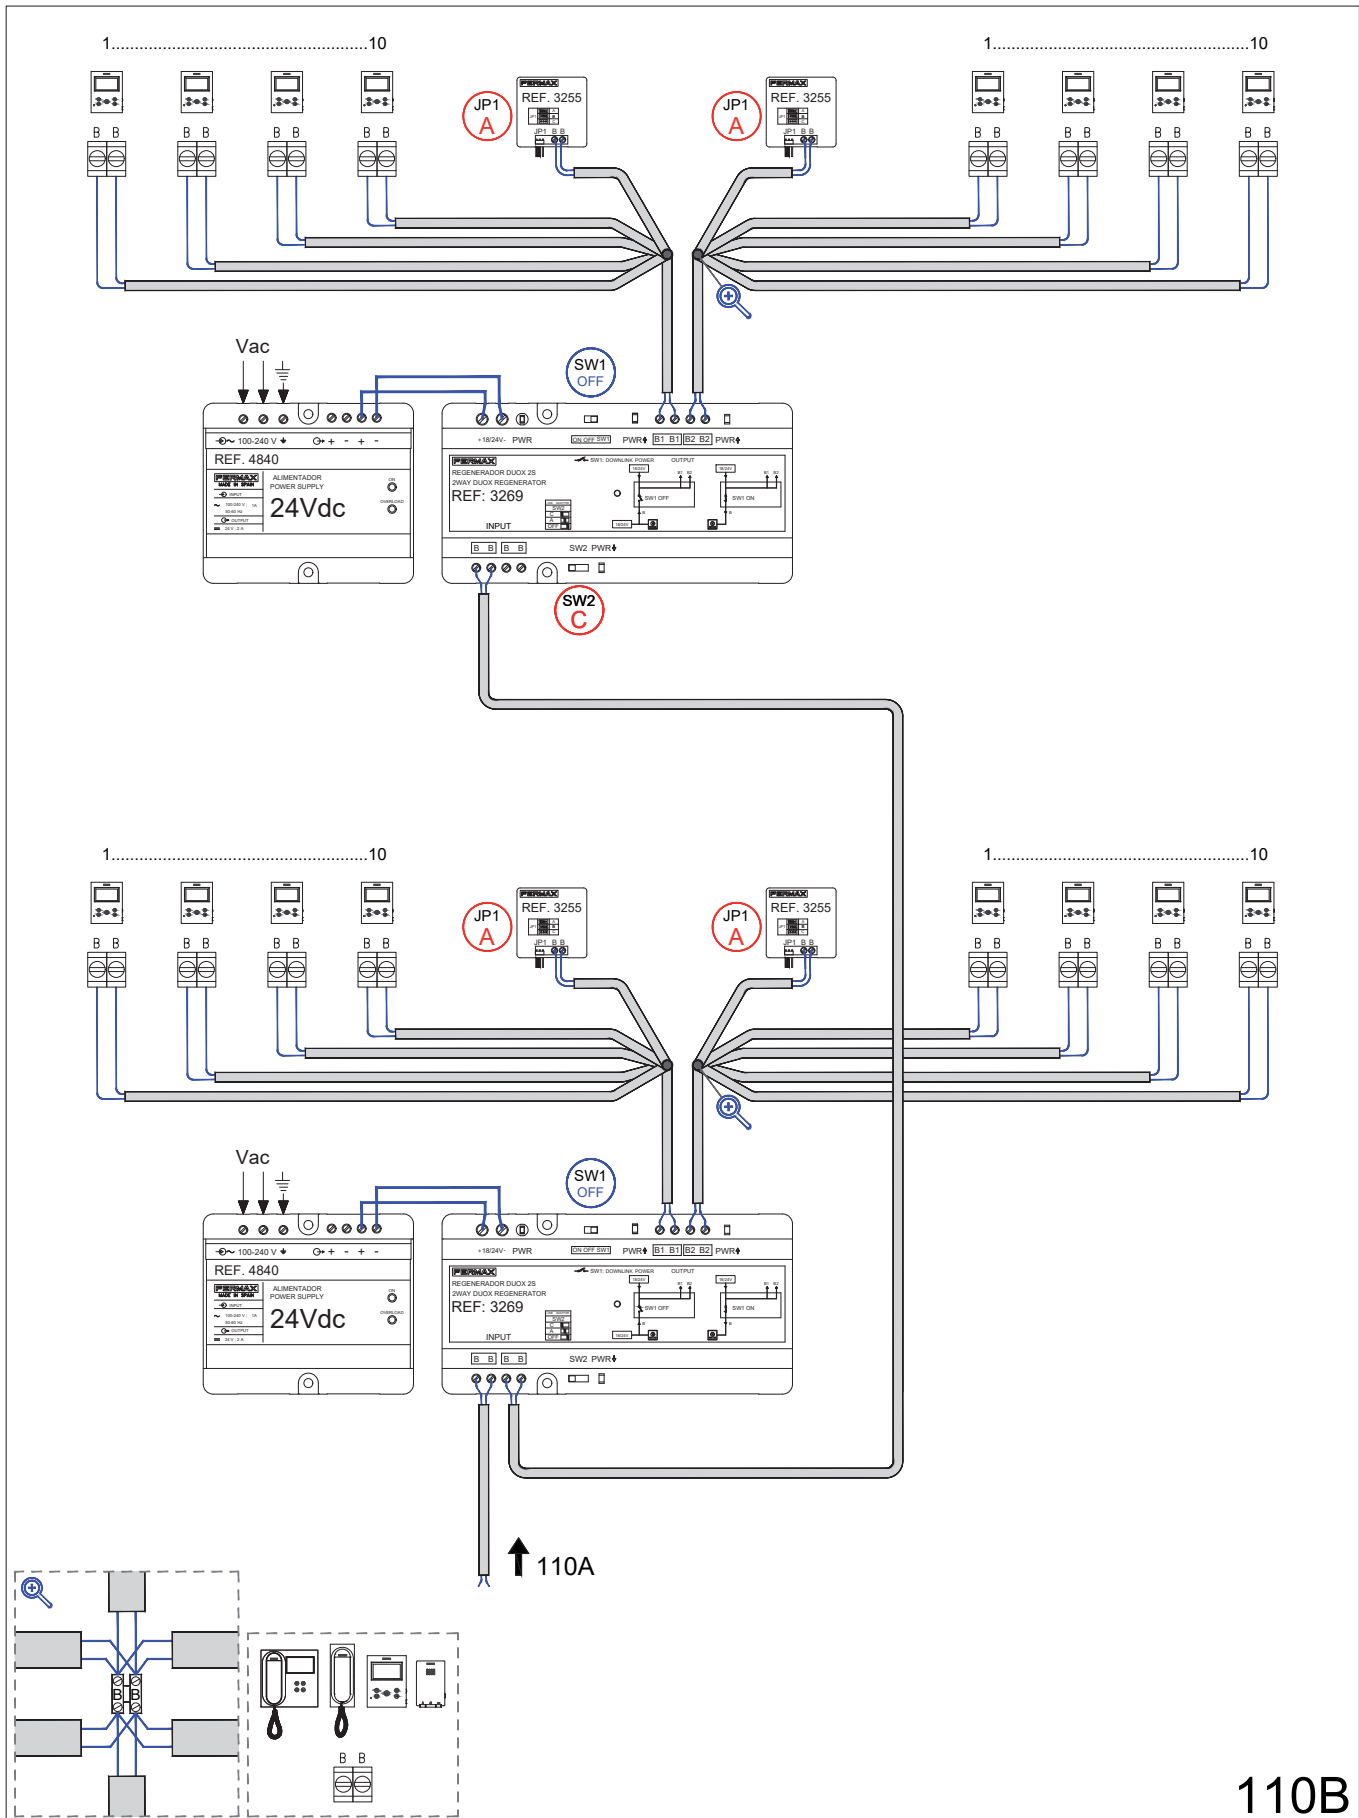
1.......................................................10

1.......................................................10

B B B B B B B B

B B B B B B B B

FERMAX
REF. 3255
JP1 B B

JP1
A

FERMAX
REF. 3255
JP1 B B

JP1
A

Vac

SW1
OFF

100-240 V
REF. 4840
FERMAX
MADE IN SPAIN
ALIMENTADOR
POWER SUPPLY
24Vdc
INPUT
OUTPUT
ON
OVERLOAD

+18/24V- PWR
ON OFF SW1
PWR B1 B1 B2 B2 PWR
FERMAX
SW1: DOWNLINK POWER
OUTPUT
REGENERADOR DUOX 2S
2WAY DUOX REGENERATOR
REF: 3269
INPUT
SW1 OFF
SW1 ON
B B B B SW2 PWR

SW2
C

1.......................................................10

1.......................................................10

B B B B B B B B

B B B B B B B B

FERMAX
REF. 3255
JP1 B B

JP1
A

FERMAX
REF. 3255
JP1 B B

JP1
A

Vac

SW1
OFF

100-240 V
REF. 4840
FERMAX
MADE IN SPAIN
ALIMENTADOR
POWER SUPPLY
24Vdc
INPUT
OUTPUT
ON
OVERLOAD

+18/24V- PWR
ON OFF SW1
PWR B1 B1 B2 B2 PWR
FERMAX
SW1: DOWNLINK POWER
OUTPUT
REGENERADOR DUOX 2S
2WAY DUOX REGENERATOR
REF: 3269
INPUT
SW1 OFF
SW1 ON
B B B B SW2 PWR

110A

B B

B B

110B